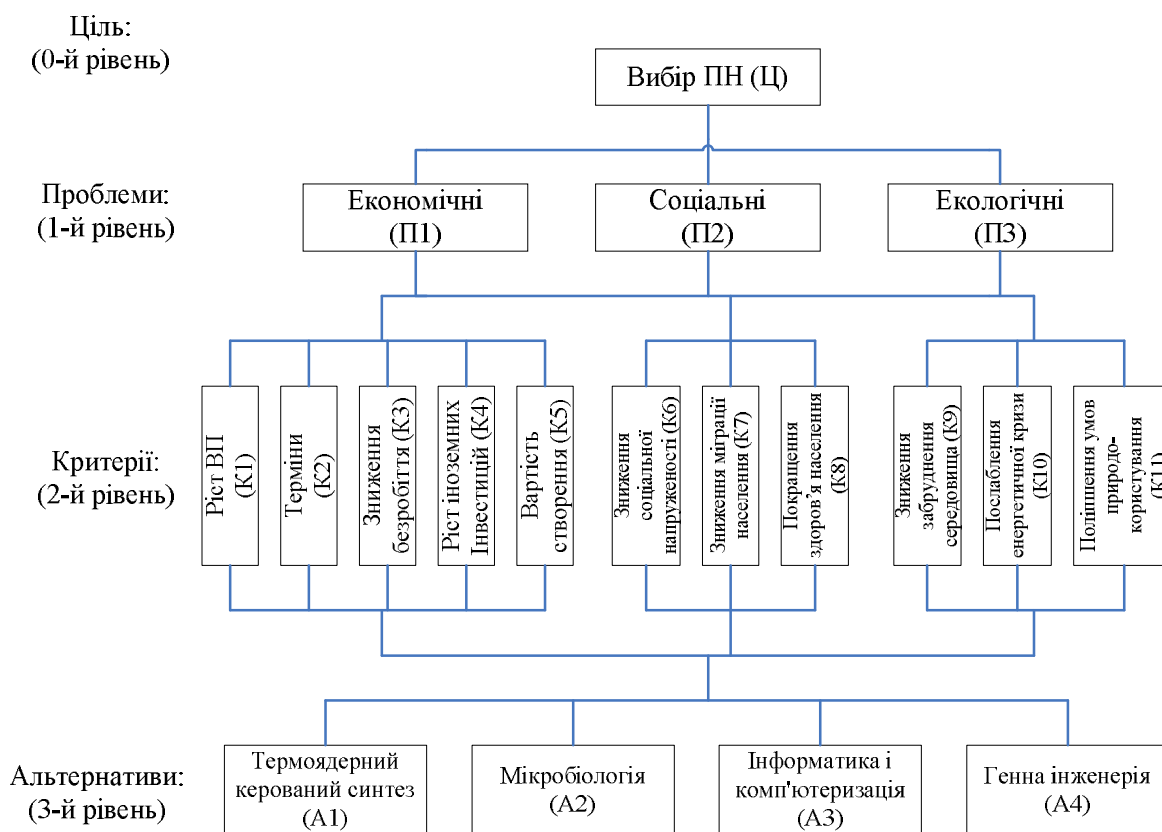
Ціль:
(0-й рівень)

Вибір ПН (Ц)

Проблеми:
(1-й рівень)

Економічні (П1)

Соціальні (П2)

Екологічні (П3)

Критерії:
(2-й рівень)

Ріст ВП (К1)

Терміни (К2)

Зниження безробіття (К3)

Ріст іноземних Інвестицій (К4)

Вартість створення (К5)

Зниження соціальної напруженості (К6)

Зниження міграції населення (К7)

Покращення здоров'я населення (К8)

Зниження забруднення середовища (К9)

Послаблення енергетичної кризи (К10)

Поліпшення умов природокористування (К11)

Альтернативи:
(3-й рівень)

Термоядерний керований синтез (А1)

Мікробіологія (А2)

Інформатика і комп'ютеризація (А3)

Генна інженерія (А4)